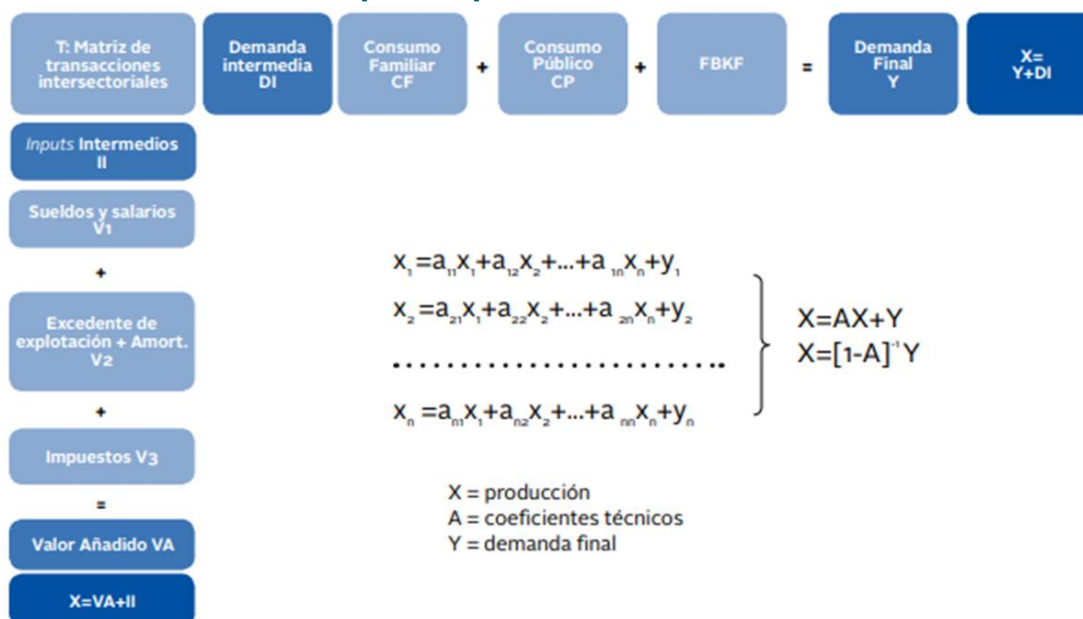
T: Matriz de transacciones intersectoriales

Demanda intermedia DI

Consumo Familiar CF

+

Consumo Público CP

+

FBKF

=

Demanda Final Y

X= Y+DI

*Inputs* Intermedios II

Sueldos y salarios V1

+

Excedente de explotación + Amort. V2

+

Impuestos V3

=

Valor Añadido VA

X=VA+II

$x_1 = a_{11}x_1 + a_{12}x_2 + ... + a_{1n}x_n + y_1$

$x_2 = a_{21}x_1 + a_{22}x_2 + ... + a_{2n}x_n + y_2$

........................

$x_n = a_{n1}x_1 + a_{n2}x_2 + ... + a_{nn}x_n + y_n$

X=AX+Y

$X=[1-A]^{-1}Y$

X = producción
A = coeficientes técnicos
Y = demanda final